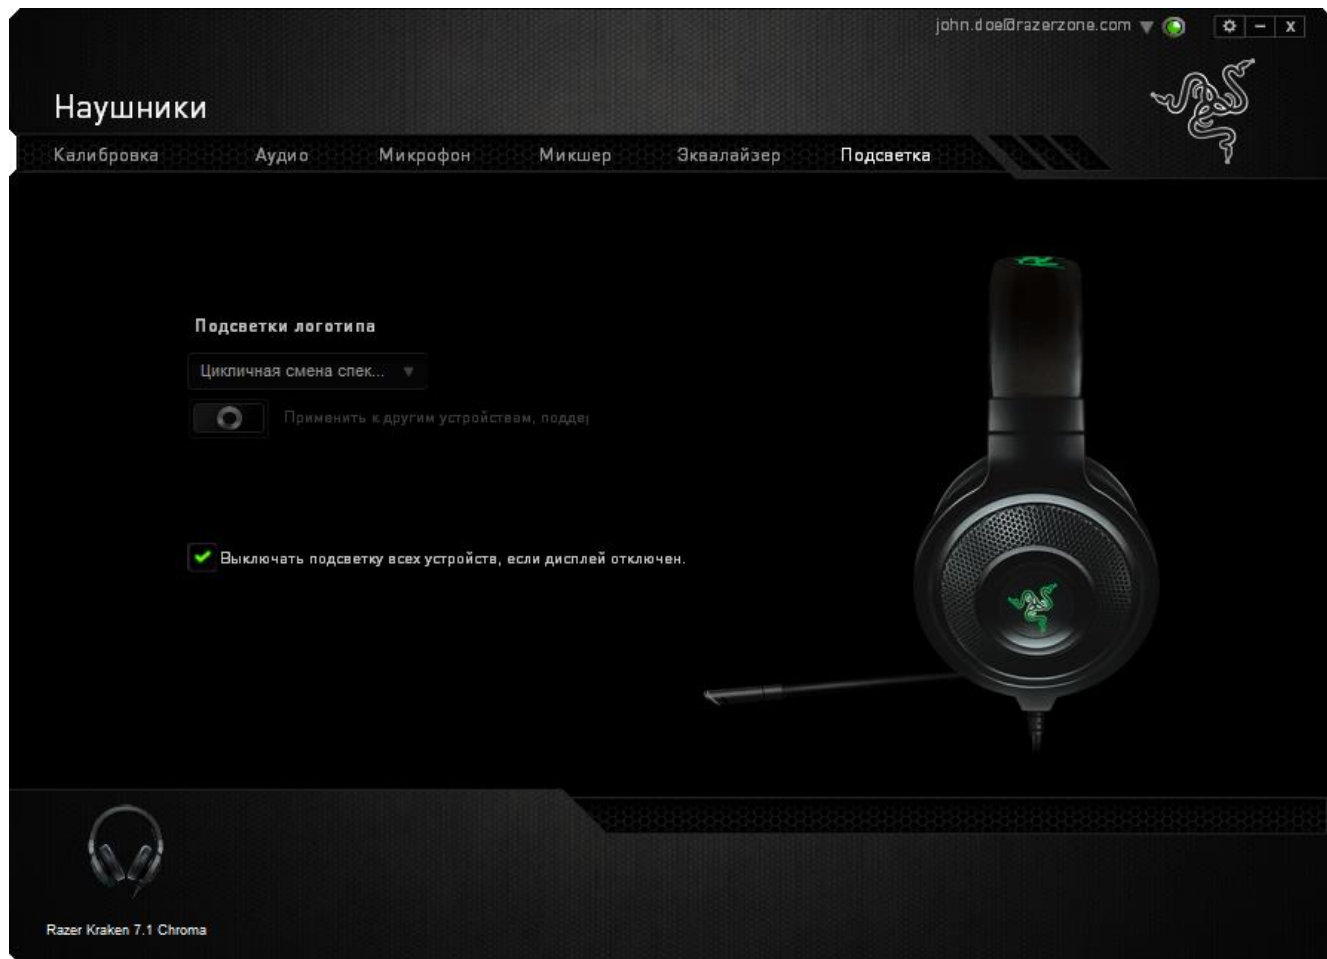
john.doe@razerzone.com

Наушники

Калибровка Аудио Микрофон Микшер Эквалайзер Подсветка

Подсветки логотипа

Цикличная смена спек...

Применить к другим устройствам, подде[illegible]

Выключать подсветку всех устройств, если дисплей отключен.

Razer Kraken 7.1 Chroma